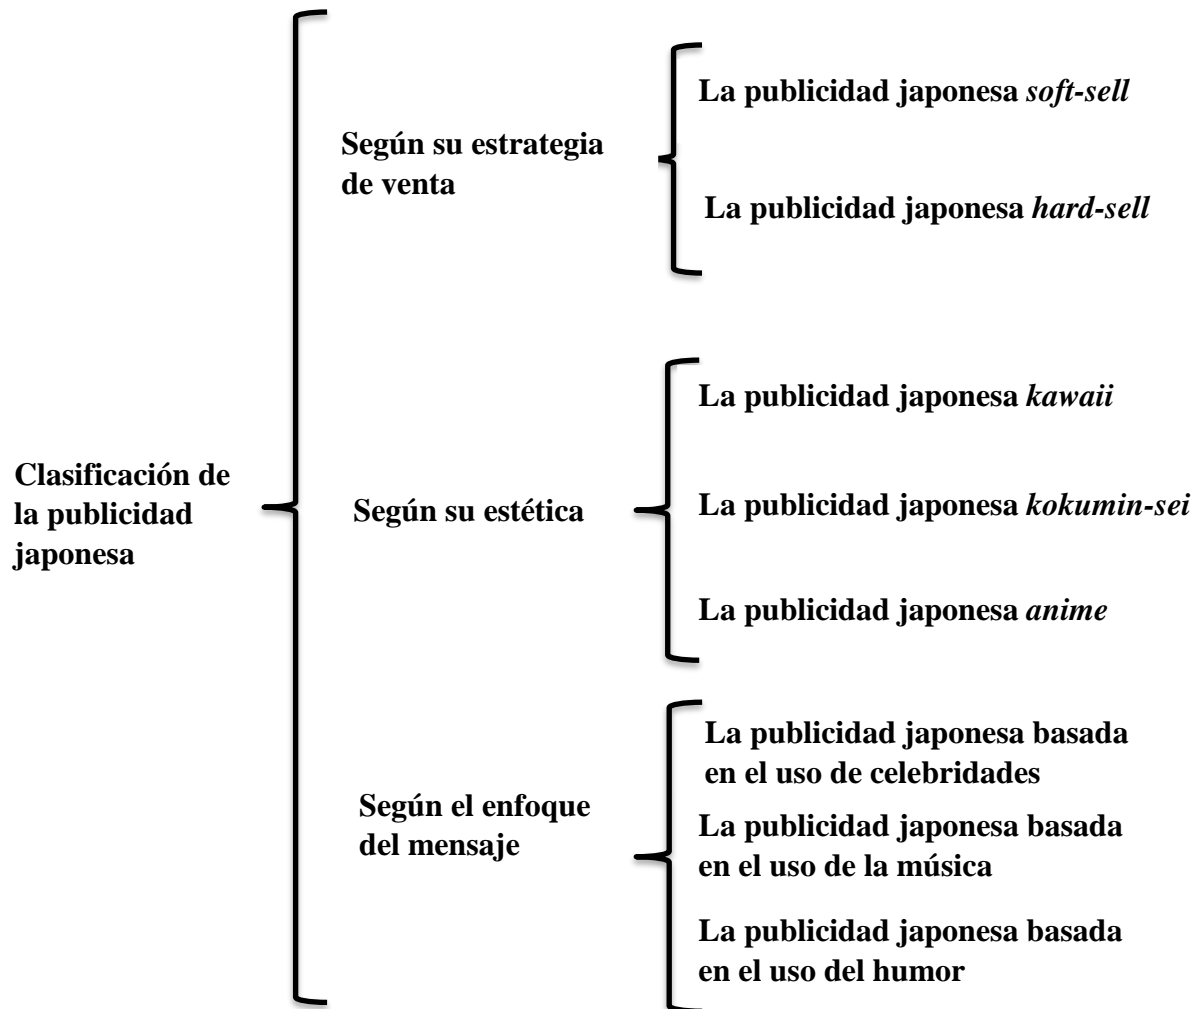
Clasificación de la publicidad japonesa

Según su estrategia de venta

La publicidad japonesa soft-sell

La publicidad japonesa hard-sell

Según su estética

La publicidad japonesa kawaii

La publicidad japonesa kokumin-sei

La publicidad japonesa anime

Según el enfoque del mensaje

La publicidad japonesa basada en el uso de celebridades

La publicidad japonesa basada en el uso de la música

La publicidad japonesa basada en el uso del humor